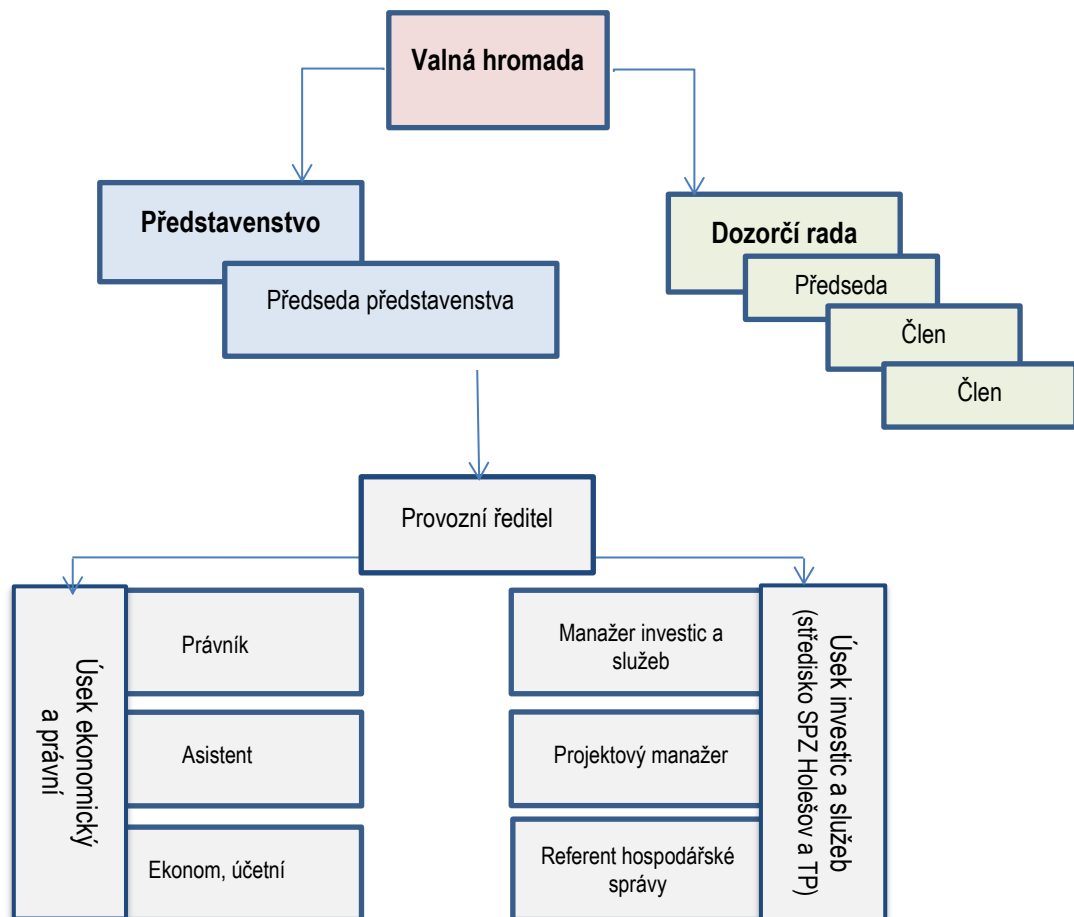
Valná hromada

Představenstvo

Předseda představenstva

Dozorčí rada

Předseda

Člen

Člen

Provozní ředitel

Úsek ekonomický a právní

Právník

Asistent

Ekonom, účetní

Manažer investic a služeb

Projektový manažer

Referent hospodářské správy

Úsek investic a služeb (středisko SPZ Holešov a TP)